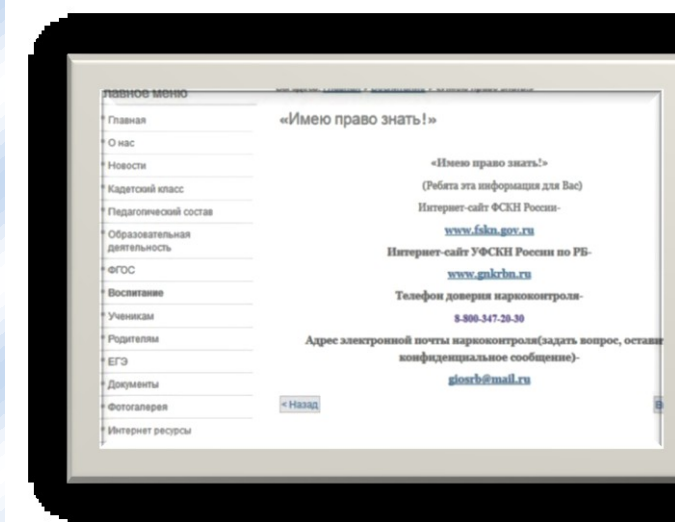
лавное меню

Главная
О нас
Новости
Кадетский класс
Педагогический состав
Образовательная деятельность
ФГОС
Воспитание
Ученикам
Родителям
ЕГЭ
Документы
Фотогалерея
Интернет ресурсы

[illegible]

«Имею право знать!»

«Имею право знать!»

(Ребята эта информация для Вас)

Интернет-сайт ФСКН России-

www.fskn.gov.ru

Интернет-сайт УФСКН России по РБ-

www.gnkrbn.ru

Телефон доверия наркоконтроля-

8-800-347-20-30

Адрес электронной почты наркоконтроля(задать вопрос, остави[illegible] конфиденциальное сообщение)-

giosrb@mail.ru

< Назад